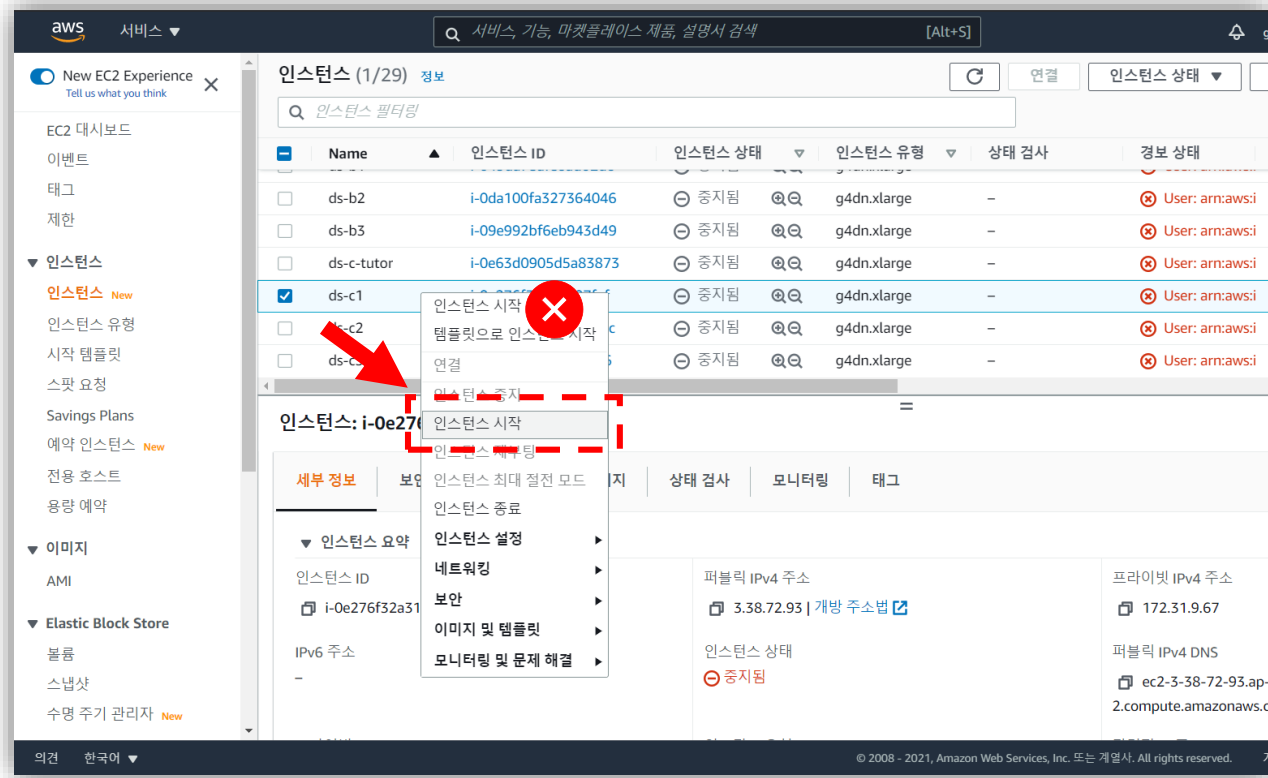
aws 서비스 ▼

서비스, 기능, 마켓플레이스 제품, 설명서 검색 [Alt+S]

New EC2 Experience
Tell us what you think

EC2 대시보드
이벤트
태그
제한

▼ 인스턴스
인스턴스 New
인스턴스 유형
시작 템플릿
스팟 요청
Savings Plans
예약 인스턴스 New
전용 호스트
용량 예약

▼ 이미지
AMI

▼ Elastic Block Store
볼륨
스냅샷
수명 주기 관리자 New

인스턴스 (1/29) 정보

연결 인스턴스 상태 ▼

인스턴스 필터링

| | Name | 인스턴스 ID | 인스턴스 상태 | 인스턴스 유형 | 상태 검사 | 경보 상태 |
|---|---|---|---|---|---|---|
| | ds-b2 | i-0da100fa327364046 | 중지됨 | g4dn.xlarge | – | User: arn:aws:i |
| | ds-b3 | i-09e992bf6eb943d49 | 중지됨 | g4dn.xlarge | – | User: arn:aws:i |
| | ds-c-tutor | i-0e63d0905d5a83873 | 중지됨 | g4dn.xlarge | – | User: arn:aws:i |
| ☑ | ds-c1 | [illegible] | 중지됨 | g4dn.xlarge | – | User: arn:aws:i |
| | ds-c2 | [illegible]c | 중지됨 | g4dn.xlarge | – | User: arn:aws:i |
| | ds-c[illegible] | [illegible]5 | 중지됨 | g4dn.xlarge | – | User: arn:aws:i |

인스턴스 시작
템플릿으로 인스턴스 시작
연결
인스턴스 중지
인스턴스 시작
인스턴스 재부팅
인스턴스 최대 절전 모드
인스턴스 종료
인스턴스 설정 ▸
네트워킹 ▸
보안 ▸
이미지 및 템플릿 ▸
모니터링 및 문제 해결 ▸

인스턴스: i-0e276

세부 정보 보안 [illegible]미지 상태 검사 모니터링 태그

▼ 인스턴스 요약
인스턴스 ID
i-0e276f32a31
IPv6 주소
–

퍼블릭 IPv4 주소
3.38.72.93 | 개방 주소법
인스턴스 상태
중지됨

프라이빗 IPv4 주소
172.31.9.67
퍼블릭 IPv4 DNS
ec2-3-38-72-93.ap-
2.compute.amazonaws.co

의견 한국어 ▼ © 2008 - 2021, Amazon Web Services, Inc. 또는 계열사. All rights reserved.